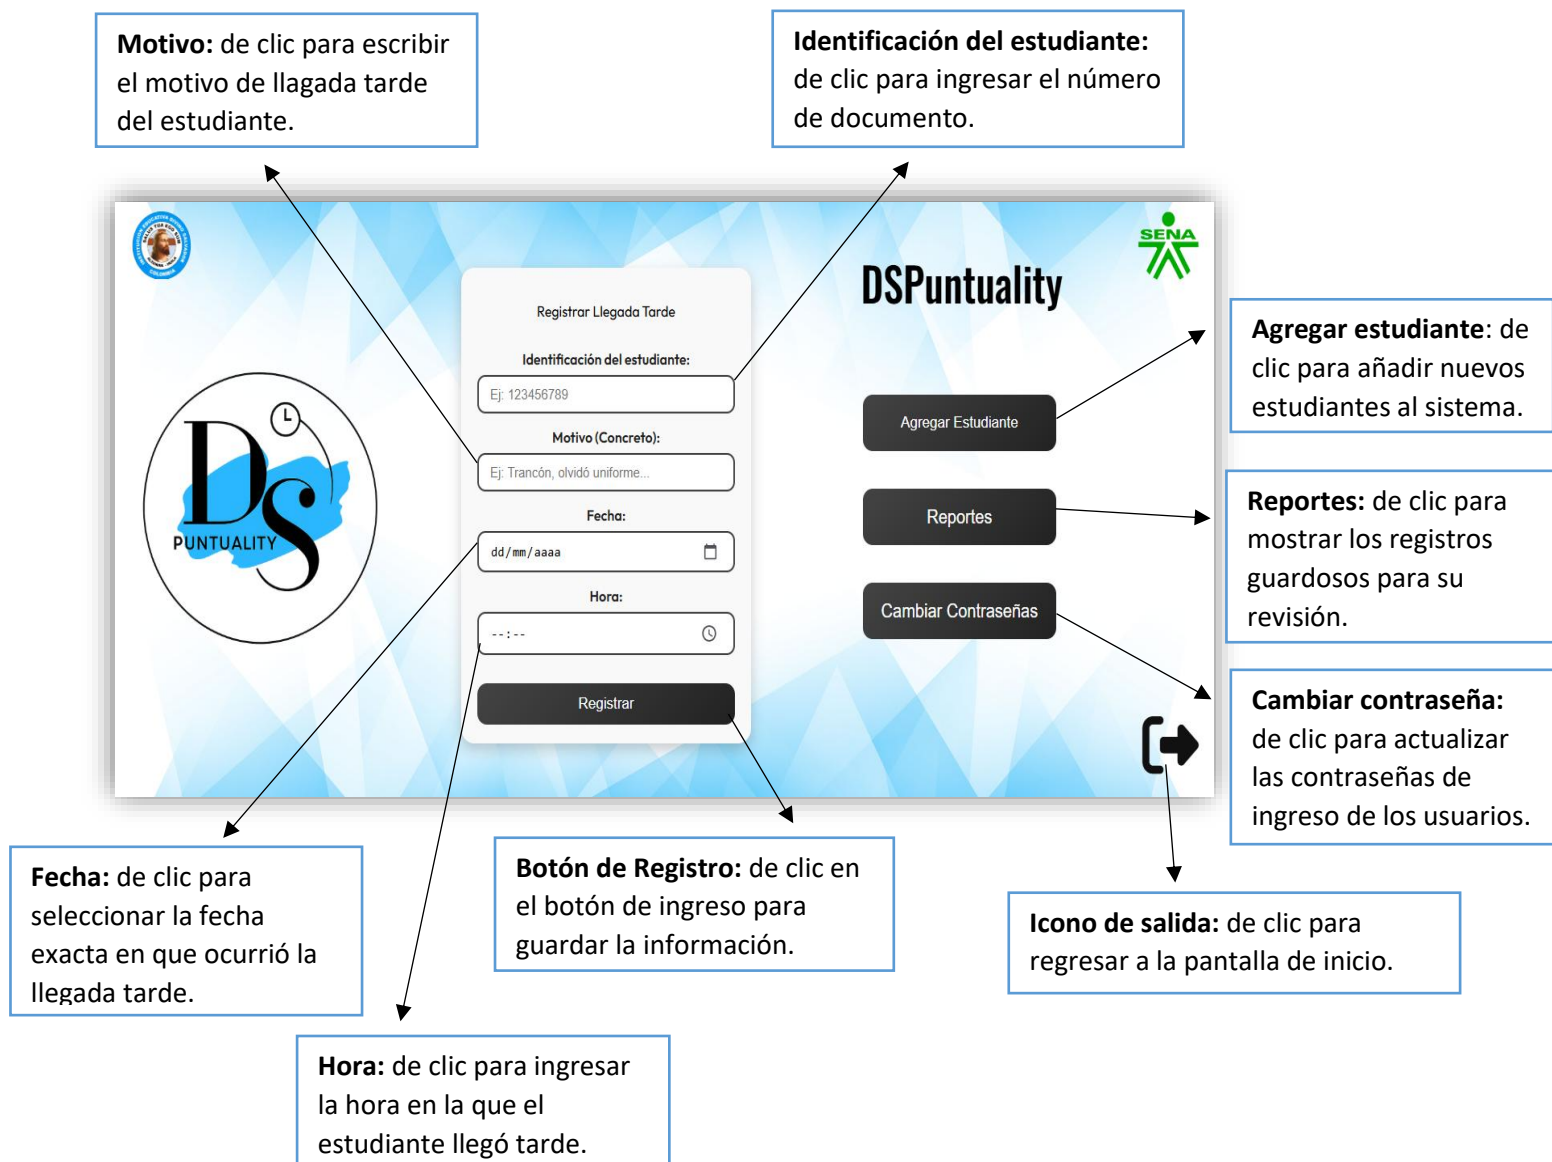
**Motivo:** de clic para escribir el motivo de llagada tarde del estudiante.

**Identificación del estudiante:** de clic para ingresar el número de documento.

SENA

DSPuntuality

Registrar Llegada Tarde

Identificación del estudiante:

Ej: 123456789

Motivo (Concreto):

Ej: Trancón, olvidó uniforme...

Fecha:

dd/mm/aaaa

Hora:

--:--

Registrar

DS PUNTUALITY

Agregar Estudiante

Reportes

Cambiar Contraseñas

**Agregar estudiante**: de clic para añadir nuevos estudiantes al sistema.

**Reportes:** de clic para mostrar los registros guardosos para su revisión.

**Cambiar contraseña:** de clic para actualizar las contraseñas de ingreso de los usuarios.

**Fecha:** de clic para seleccionar la fecha exacta en que ocurrió la llegada tarde.

**Botón de Registro:** de clic en el botón de ingreso para guardar la información.

**Icono de salida:** de clic para regresar a la pantalla de inicio.

**Hora:** de clic para ingresar la hora en la que el estudiante llegó tarde.